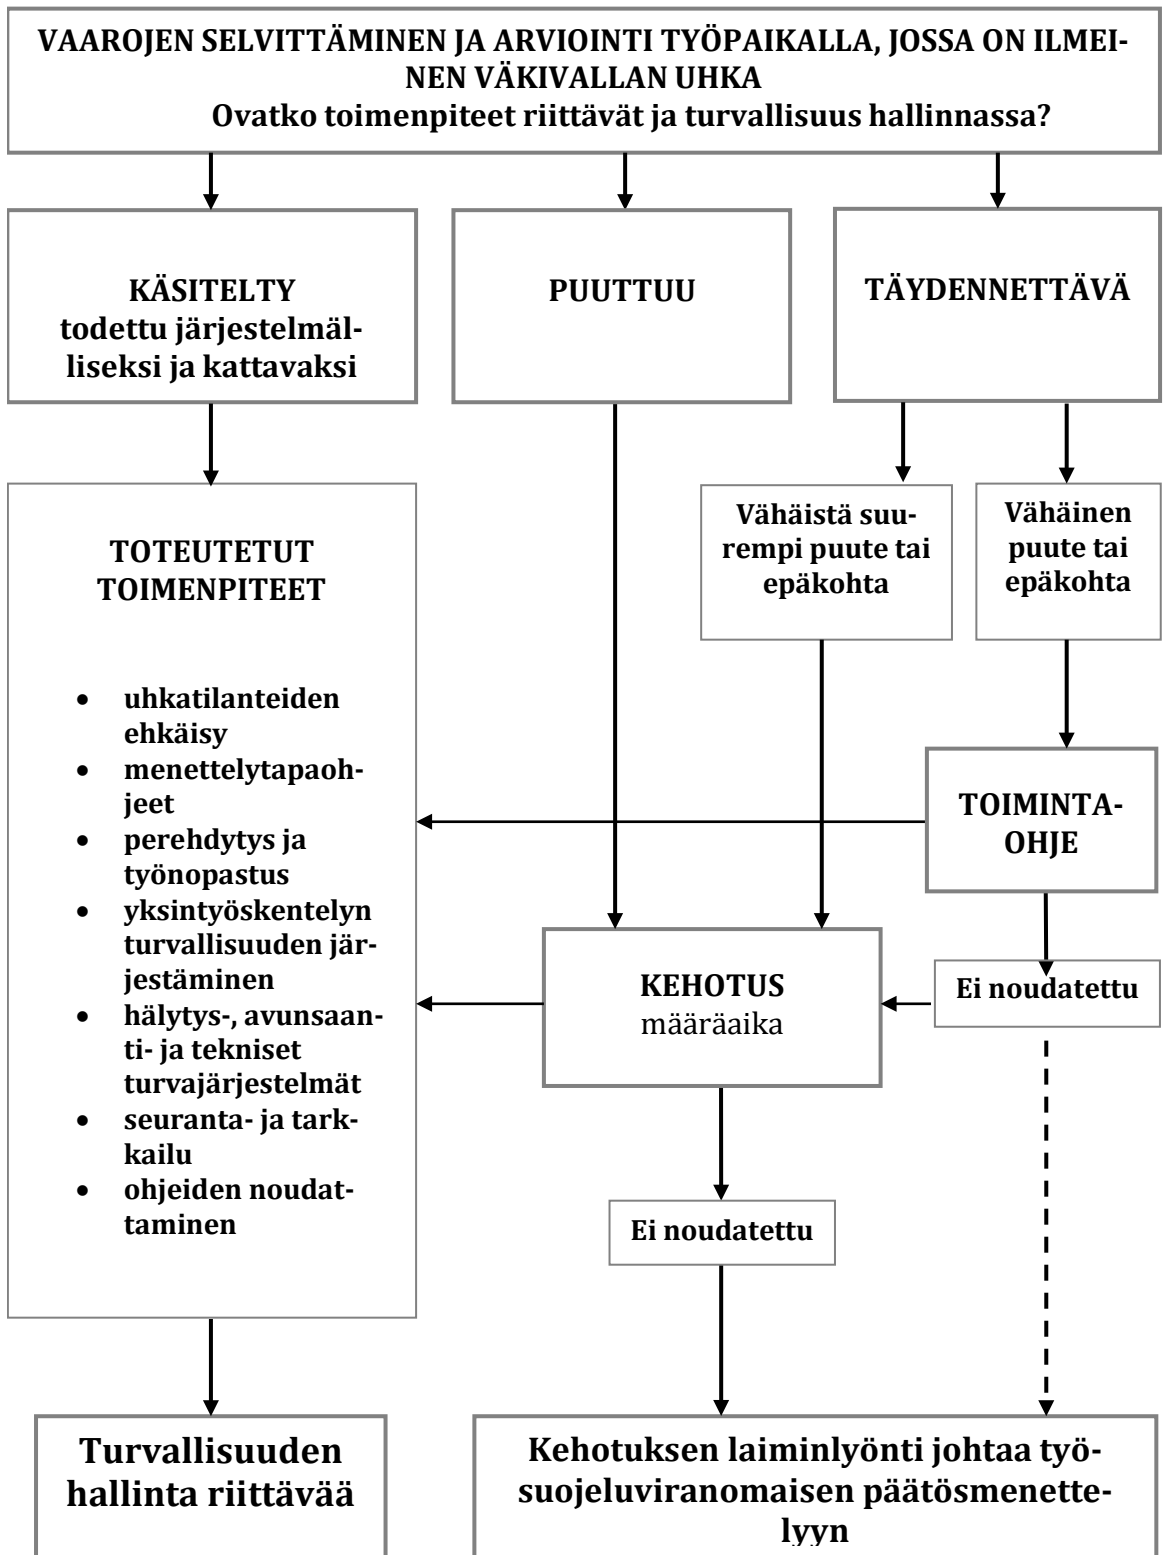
VAAROJEN SELVITTÄMINEN JA ARVIOINTI TYÖPAIKALLA, JOSSA ON ILMEINEN VÄKIVALLAN UHKA
Ovatko toimenpiteet riittävät ja turvallisuus hallinnassa?

KÄSITELTY
todettu järjestelmälliseksi ja kattavaksi

PUUTTUU

TÄYDENNETTÄVÄ

Vähäistä suurempi puute tai epäkohta

Vähäinen puute tai epäkohta

TOTEUTETUT TOIMENPITEET

- uhkatilanteiden ehkäisy
- menettelytapaohjeet
- perehdytys ja työnopastus
- yksintyöskentelyn turvallisuuden järjestäminen
- hälytys-, avunsaanti- ja tekniset turvajärjestelmät
- seuranta- ja tarkkailu
- ohjeiden noudattaminen

TOIMINTA-OHJE

KEHOTUS
määräaika

Ei noudatettu

Ei noudatettu

Turvallisuuden hallinta riittävää

Kehotuksen laiminlyönti johtaa työsuojeluviranomaisen päätösmenettelyyn